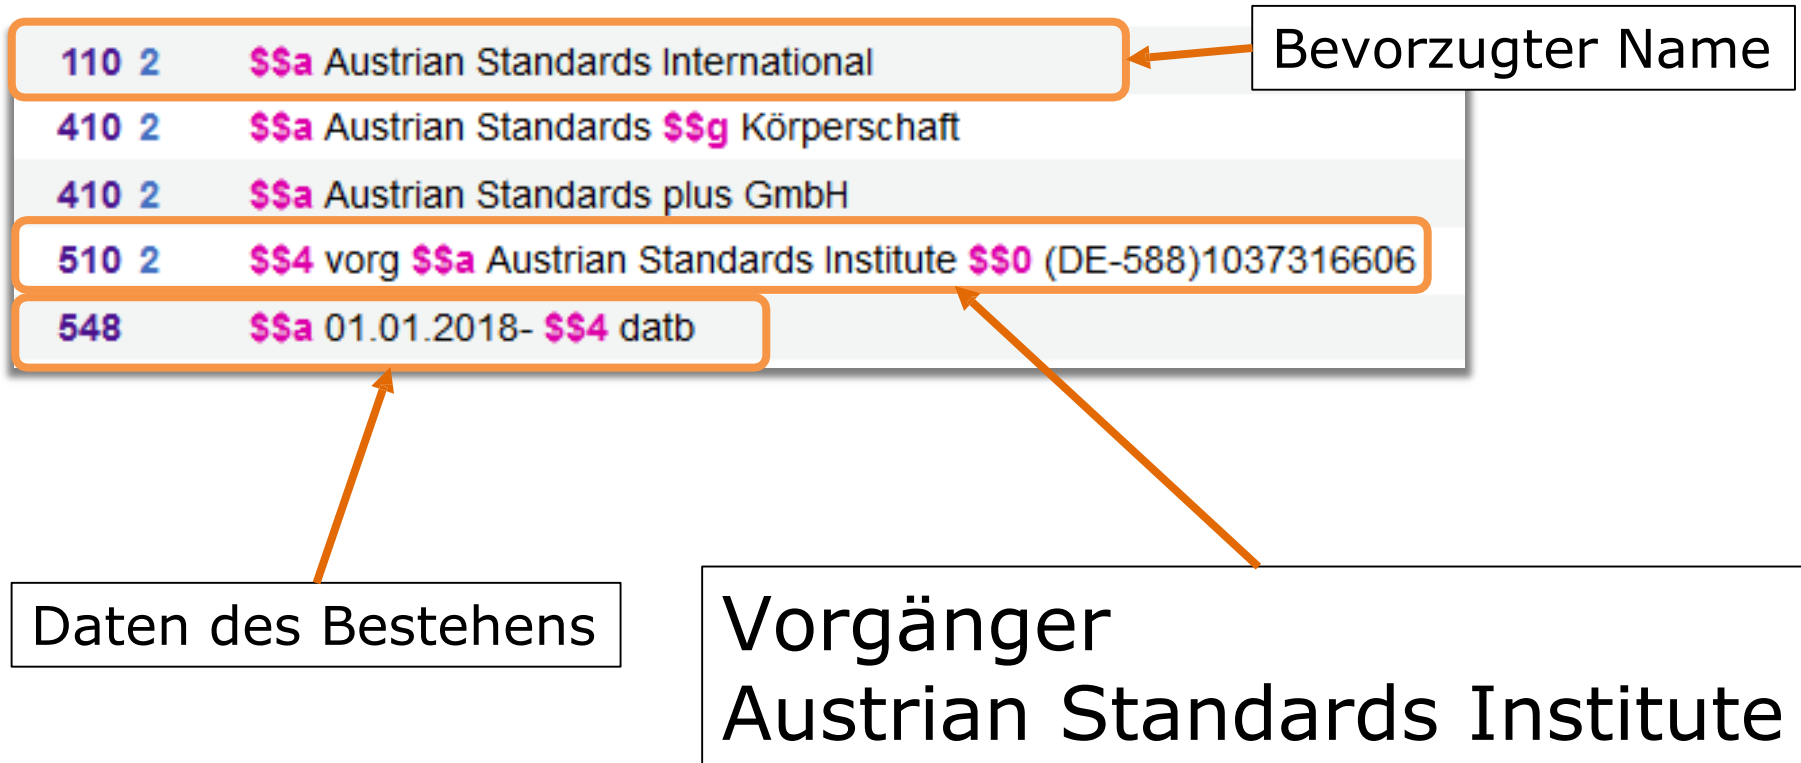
110 2 $$a Austrian Standards International

Bevorzugter Name

410 2 $$a Austrian Standards $$g Körperschaft

410 2 $$a Austrian Standards plus GmbH

510 2 $$4 vorg $$a Austrian Standards Institute $$0 (DE-588)1037316606

548 $$a 01.01.2018- $$4 datb

Daten des Bestehens

Vorgänger
Austrian Standards Institute